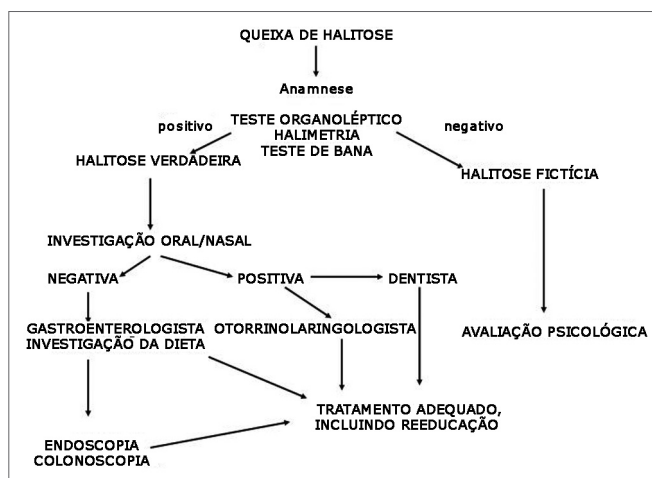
QUEIXA DE HALITOSE

Anamnese

positivo

TESTE ORGANOLÉPTICO
HALIMETRIA
TESTE DE BANA

negativo

HALITOSE VERDADEIRA

HALITOSE FICTÍCIA

INVESTIGAÇÃO ORAL/NASAL

NEGATIVA

POSITIVA

DENTISTA

GASTROENTEROLOGISTA
INVESTIGAÇÃO DA DIETA

OTORRINOLARINGOLOGISTA

AVALIAÇÃO PSICOLÓGICA

TRATAMENTO ADEQUADO,
INCLUINDO REEDUCAÇÃO

ENDOSCOPIA
COLONOSCOPIA